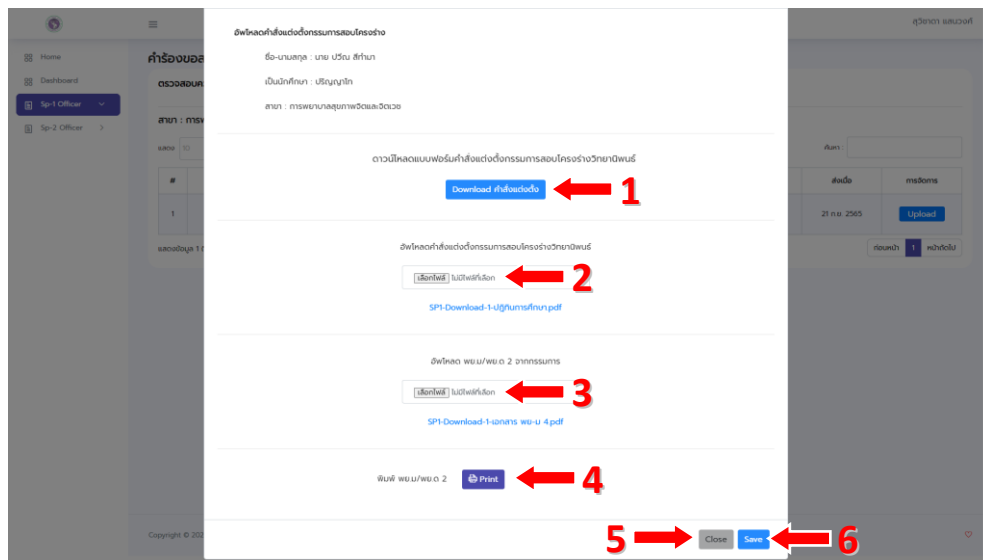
สุวิดา แสนวงศ์

Home
Dashboard
Sp-1 Officer
Sp-2 Officer

คำร้องขอส
ตรวจสอบค
สาขา : การพ
แสดง 10
ค้นหา :

| # | | ส่งเมื่อ | การจัดการ |
|---|---|---|---|
| 1 | | 21 ก.ย. 2565 | Upload |

แสดงข้อมูล 1 ถึ
ก่อนหน้า 1 หน้าถัดไป

Copyright © 202

อัพโหลดคำสั่งแต่งตั้งกรรมการสอบโครงร่าง

ชื่อ-นามสกุล : นาย ปวีณ สีทำมา

เป็นนักศึกษา : ปริญญาโท

สาขา : การพยาบาลสุขภาพจิตและจิตเวช

ดาวน์โหลดแบบฟอร์มคำสั่งแต่งตั้งกรรมการสอบโครงร่างวิทยานิพนธ์

Download คำสั่งแต่งตั้ง

1

อัพโหลดคำสั่งแต่งตั้งกรรมการสอบโครงร่างวิทยานิพนธ์

เลือกไฟล์ ไม่มีไฟล์ที่เลือก

2

SP1-Download-1-ปฏิทินการศึกษา.pdf

อัพโหลด พย.ม/พย.ด 2 จากกรรมการ

เลือกไฟล์ ไม่มีไฟล์ที่เลือก

3

SP1-Download-1-เอกสาร พย-ม 4.pdf

พิมพ์ พย.ม/พย.ด 2

Print

4

5

Close

Save

6